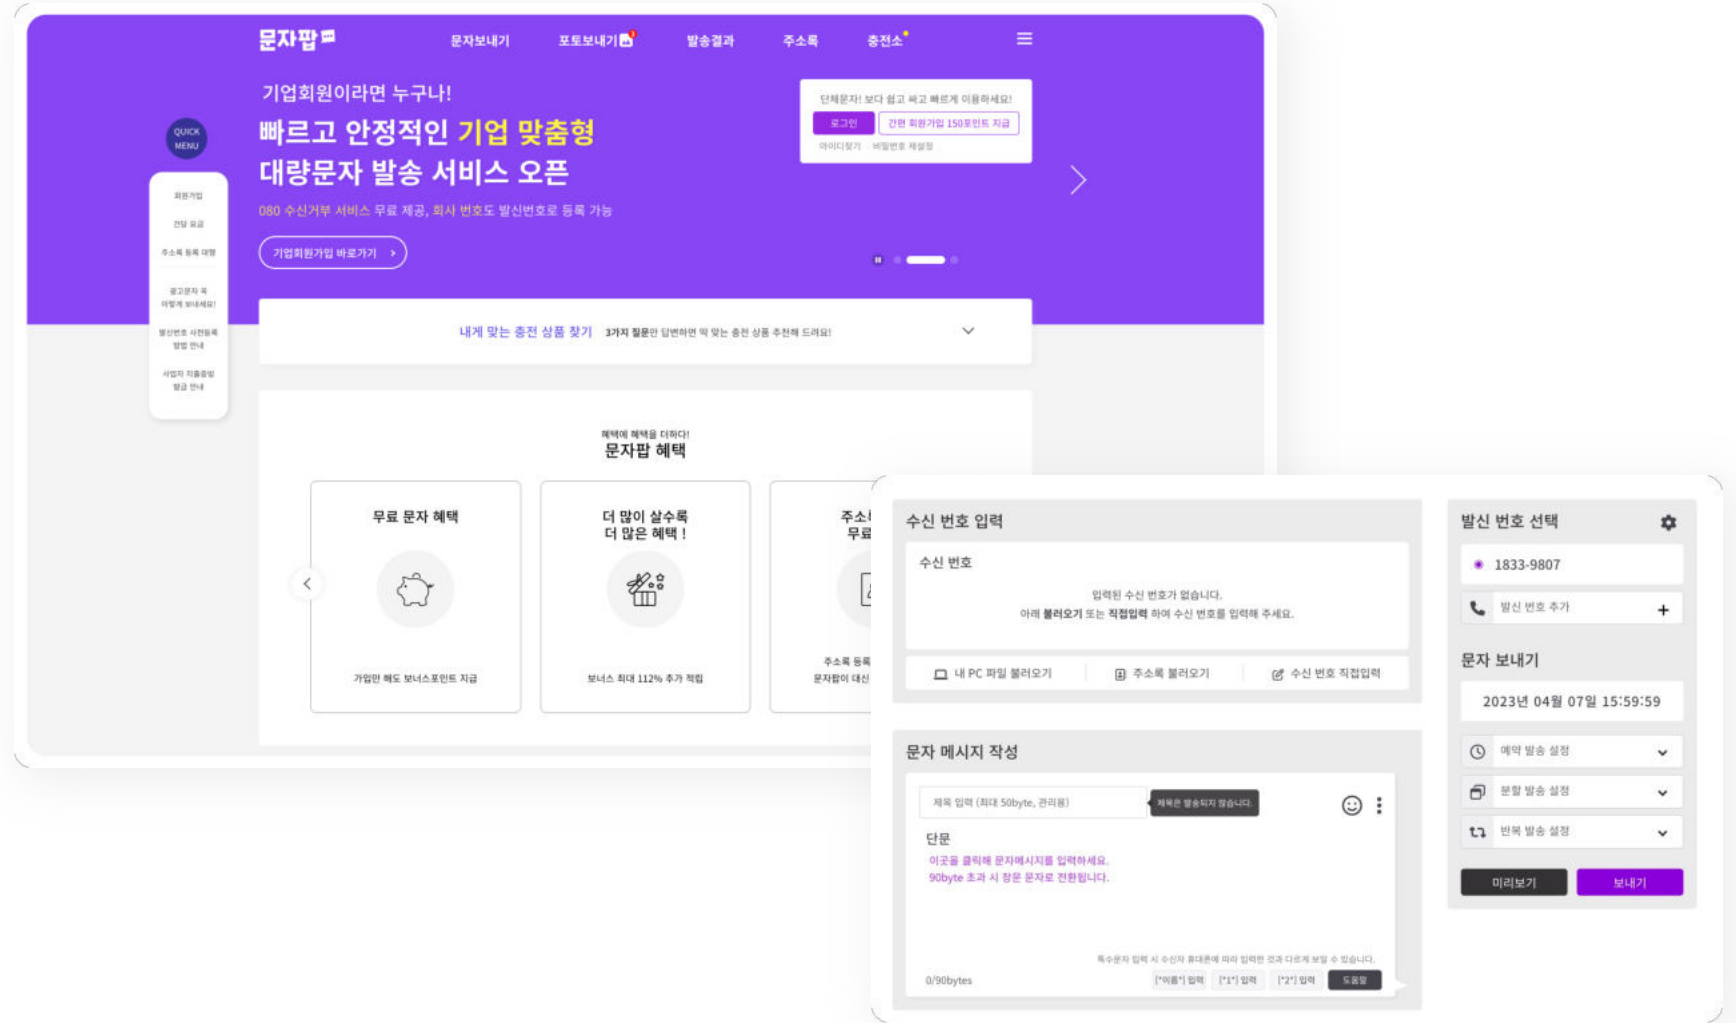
문자팝

문자보내기 포토보내기 발송결과 주소록 충전소

QUICK MENU

회원가입
건당 요금
주소록 등록 대행
광고문자 꼭 이렇게 보내세요!
발신번호 사전등록 방법 안내
사업자 직출증빙 발급 안내

기업회원이라면 누구나!
빠르고 안정적인 기업 맞춤형
대량문자 발송 서비스 오픈
080 수신거부 서비스 무료 제공, 회사 번호도 발신번호로 등록 가능

기업회원가입 바로가기 >

단체문자! 보다 쉽고 싸고 빠르게 이용하세요!
로그인 간편 회원가입 150포인트 지급
아이디찾기 비밀번호 재설정

내게 맞는 충전 상품 찾기 3가지 질문만 답변하면 딱 맞는 충전 상품 추천해 드려요!

혜택에 혜택을 더하다!
문자팝 혜택

무료 문자 혜택
가입만 해도 보너스포인트 지급

더 많이 살수록
더 많은 혜택 !
보너스 최대 112% 추가 적립

주소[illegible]
무료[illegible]
주소록 등록
문자팝이 대신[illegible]

수신 번호 입력
수신 번호
입력된 수신 번호가 없습니다.
아래 불러오기 또는 직접입력 하여 수신 번호를 입력해 주세요.
내 PC 파일 불러오기 주소록 불러오기 수신 번호 직접입력

문자 메시지 작성
제목 입력 (최대 50byte, 관리용) 제목은 발송되지 않습니다.
단문
이곳을 클릭해 문자메시지를 입력하세요.
90byte 초과 시 장문 문자로 전환됩니다.
특수문자 입력 시 수신자 휴대폰에 따라 입력한 것과 다르게 보일 수 있습니다.
0/90bytes [*이름*] 입력 [*1*] 입력 [*2*] 입력 도움말

발신 번호 선택
1833-9807
발신 번호 추가 +

문자 보내기
2023년 04월 07일 15:59:59
예약 발송 설정
분할 발송 설정
반복 발송 설정
미리보기 보내기